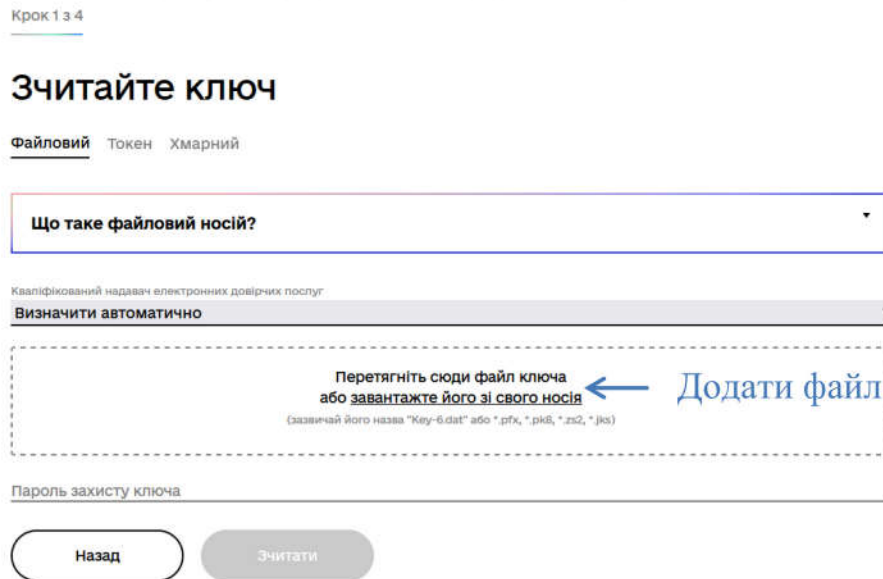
Крок 1 з 4

Зчитайте ключ

Файловий Токен Хмарний

Що таке файловий носій?

Кваліфікований надавач електронних довірчих послуг
Визначити автоматично

Перетягніть сюди файл ключа
або завантажте його зі свого носія
(зазвичай його назва "Key-6.dat" або *.pfx, *.pk8, *.zs2, *.jks)

Додати файл

Пароль захисту ключа

Назад Зчитати